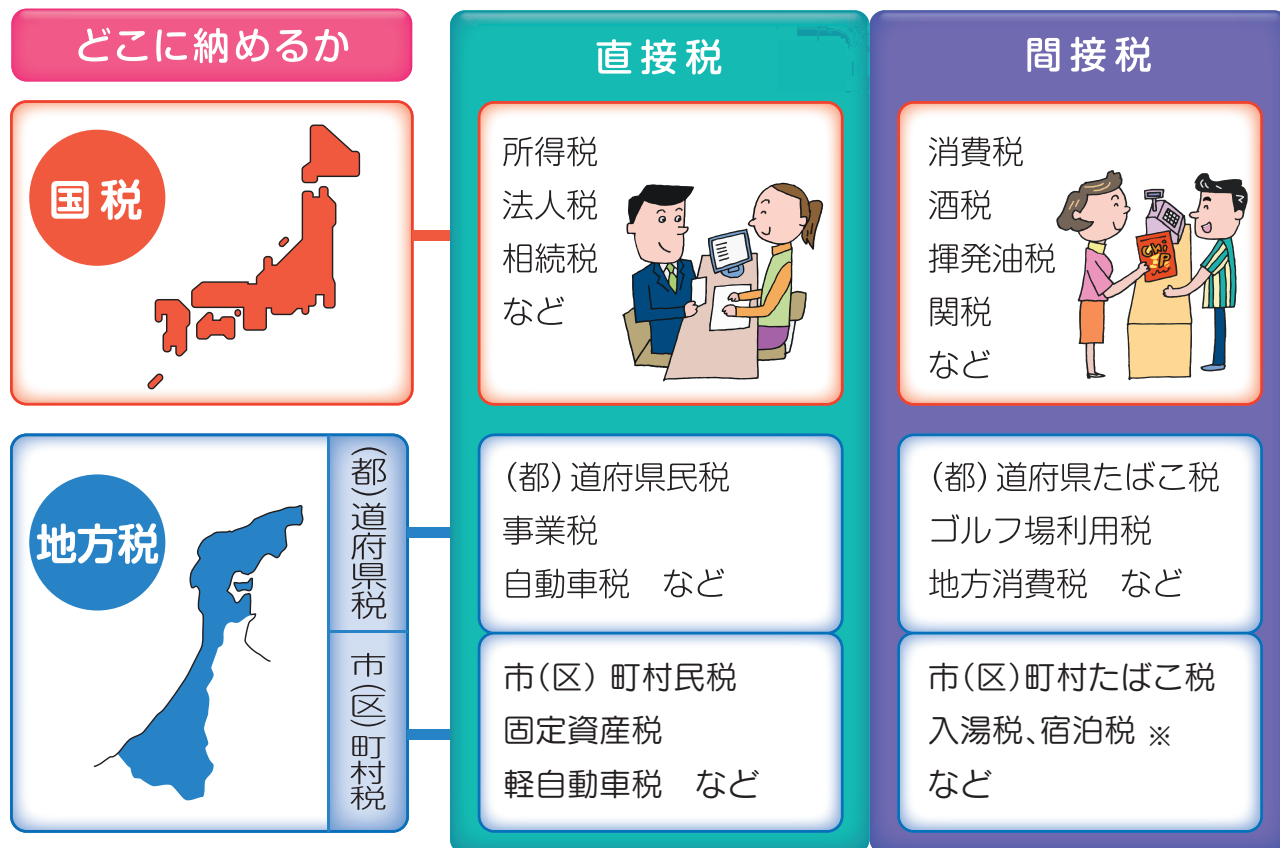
どこに納めるか

直接税

間接税

国税

所得税
法人税
相続税
など

消費税
酒税
揮発油税
関税
など

地方税

(都)道府県税

(都)道府県民税
事業税
自動車税　など

(都)道府県たばこ税
ゴルフ場利用税
地方消費税　など

市(区)町村税

市(区)町村民税
固定資産税
軽自動車税　など

市(区)町村たばこ税
入湯税、宿泊税 ※
など